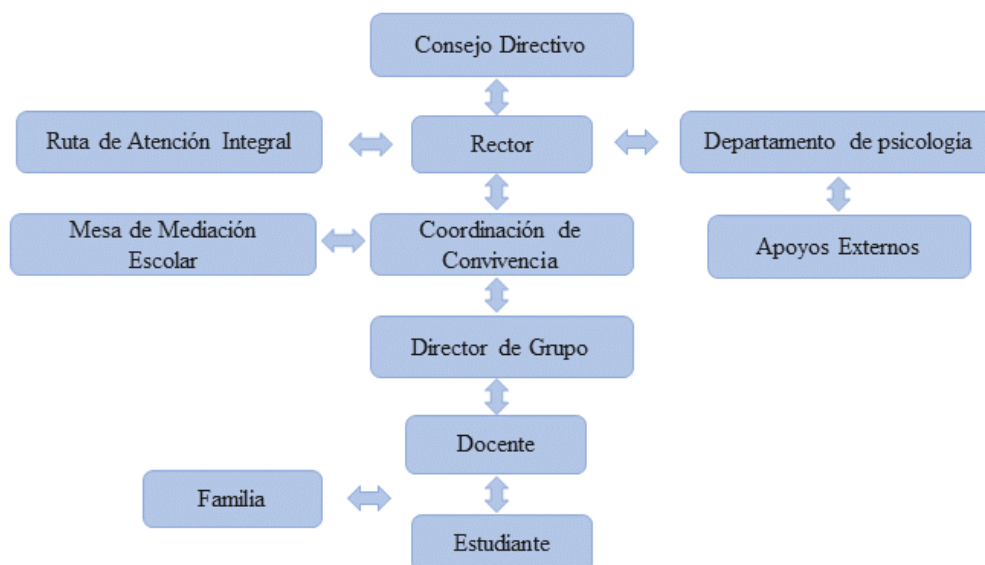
Consejo Directivo

Ruta de Atención Integral

Rector

Departamento de psicología

Mesa de Mediación Escolar

Coordinación de Convivencia

Apoyos Externos

Director de Grupo

Docente

Familia

Estudiante